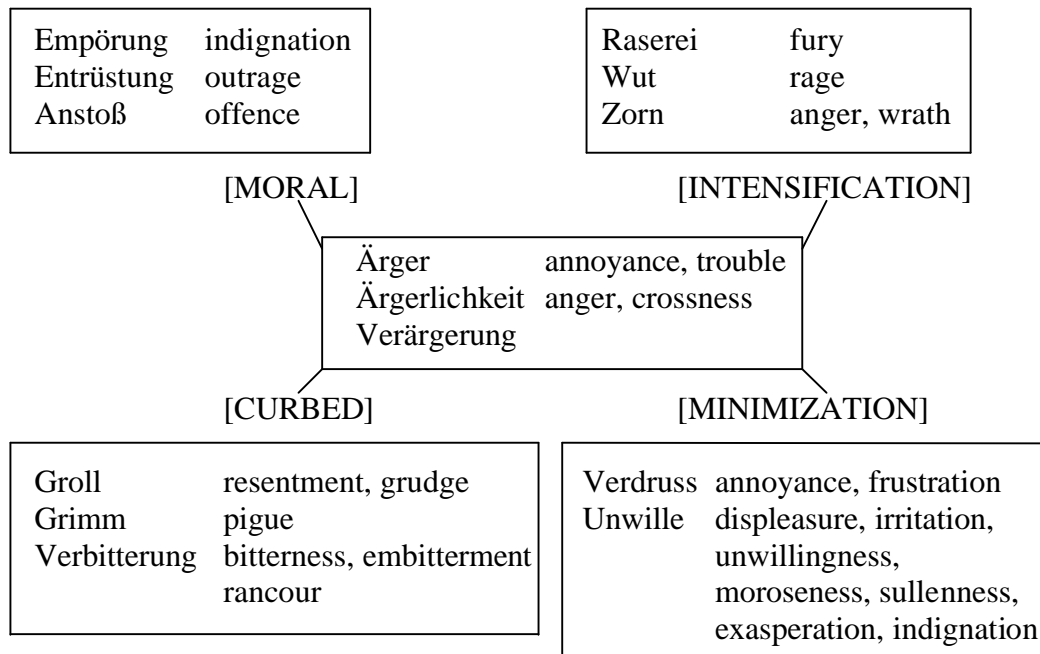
Empörung indignation
Entrüstung outrage
Anstoß offence

Raserei fury
Wut rage
Zorn anger, wrath

[MORAL]

[INTENSIFICATION]

Ärger annoyance, trouble
Ärgerlichkeit anger, crossness
Verärgerung

[CURBED]

[MINIMIZATION]

Groll resentment, grudge
Grimm pigue
Verbitterung bitterness, embitterment rancour

Verdruss annoyance, frustration
Unwille displeasure, irritation, unwillingness, moroseness, sullenness, exasperation, indignation